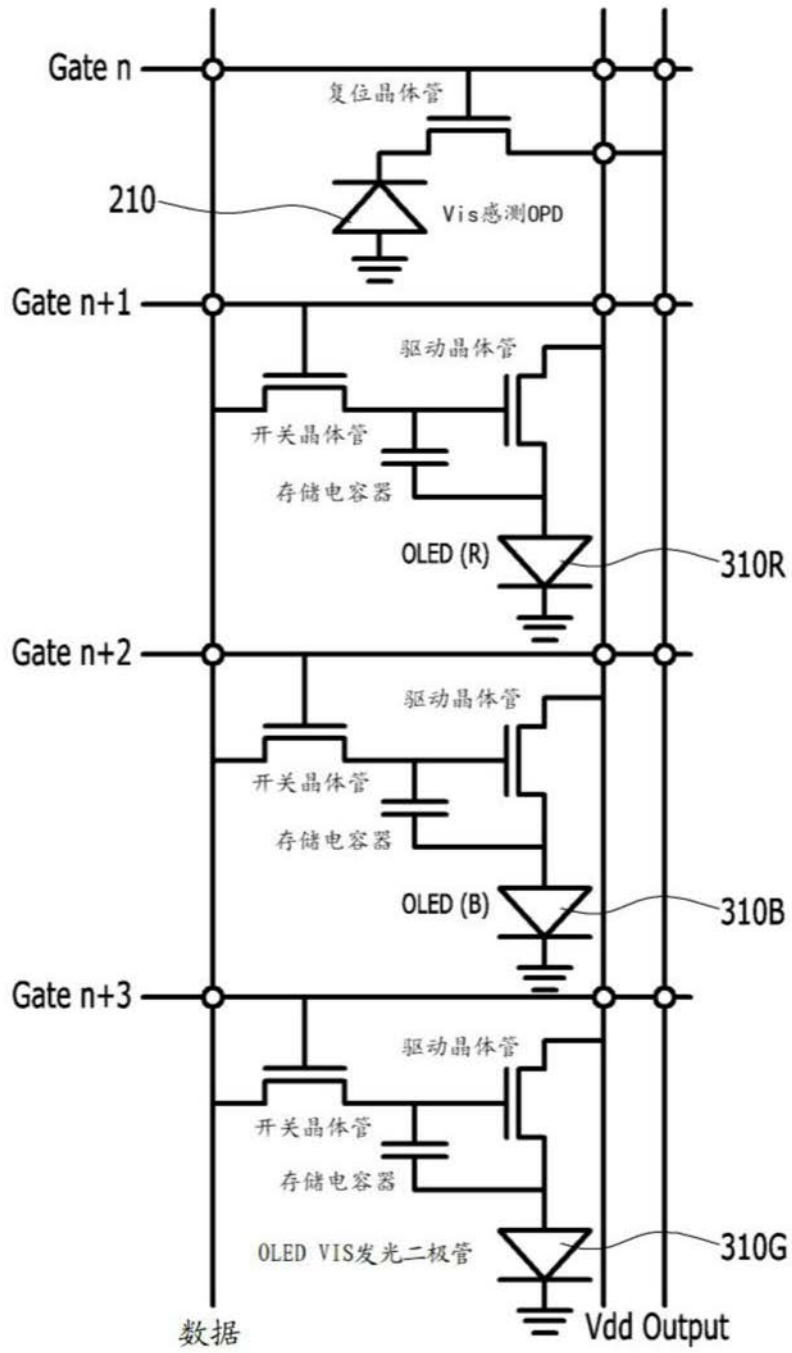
Gate n
复位晶体管
210
Vis感测OPD
Gate n+1
驱动晶体管
开关晶体管
存储电容器
OLED (R)
310R
Gate n+2
驱动晶体管
开关晶体管
存储电容器
OLED (B)
310B
Gate n+3
驱动晶体管
开关晶体管
存储电容器
OLED VIS发光二极管
310G
数据
Vdd Output